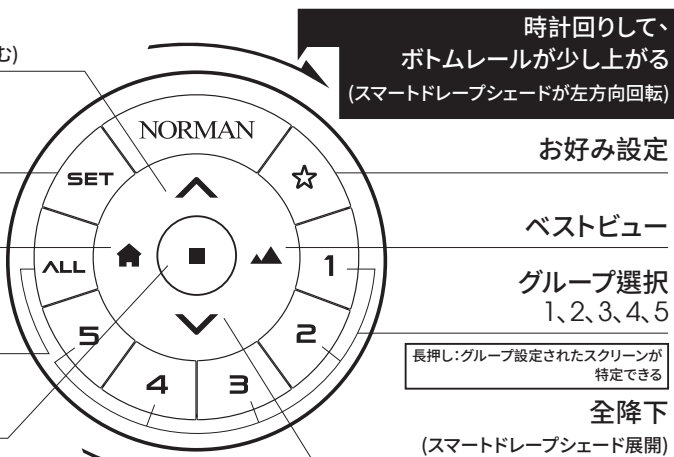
む)

時計回りして、
ボトムレールが少し上がる
(スマートドレープシェードが左方向回転)

NORMAN

SET

ALL

1

2

3

4

5

お好み設定

ベストビュー

グループ選択
1、2、3、4、5

長押し:グループ設定されたスクリーンが特定できる

全降下
(スマートドレープシェード展開)